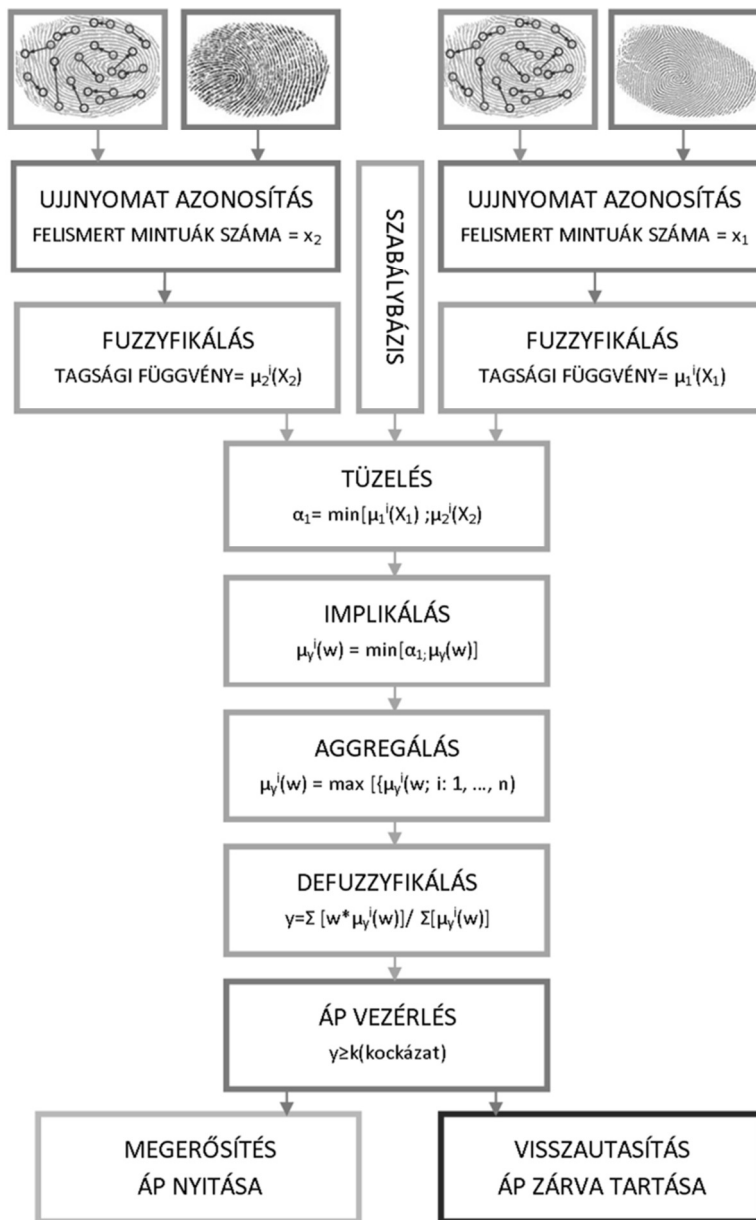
UJJNYOMAT AZONOSÍTÁS
FELISMERT MINTUÁK SZÁMA = $x_2$

SZABÁLYBÁZIS

UJJNYOMAT AZONOSÍTÁS
FELISMERT MINTUÁK SZÁMA = $x_1$

FUZZYFIKÁLÁS
TAGSÁGI FÜGGVÉNY= $\mu_2^i(X_2)$

FUZZYFIKÁLÁS
TAGSÁGI FÜGGVÉNY= $\mu_1^i(X_1)$

TÜZELÉS
$\alpha_1$= min[$\mu_1^i(X_1)$ ;$\mu_2^i(X_2)$

IMPLIKÁLÁS
$\mu_y^i(w)$ = min[$\alpha_1$;$\mu_y(w)$]

AGGREGÁLÁS
$\mu_y^i(w)$ = max [{$\mu_y^i$(w; i: 1, ..., n)

DEFUZZYFIKÁLÁS
y=Σ [w*$\mu_y^i(w)$]/ Σ[$\mu_y^i(w)$]

ÁP VEZÉRLÉS
y≥k(kockázat)

MEGERŐSÍTÉS
ÁP NYITÁSA

VISSZAUTASÍTÁS
ÁP ZÁRVA TARTÁSA